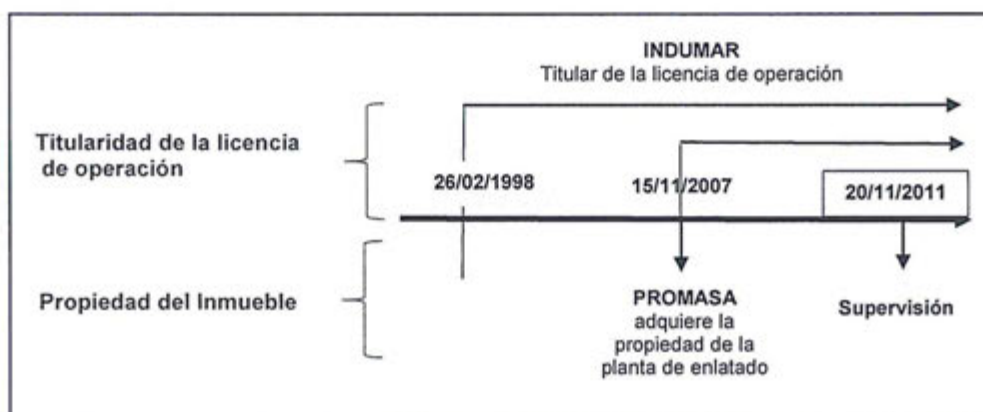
INDUMAR
Titular de la licencia de operación

Titularidad de la licencia de operación

26/02/1998

15/11/2007

20/11/2011

Propiedad del Inmueble

PROMASA adquiere la propiedad de la planta de enlatado

Supervisión